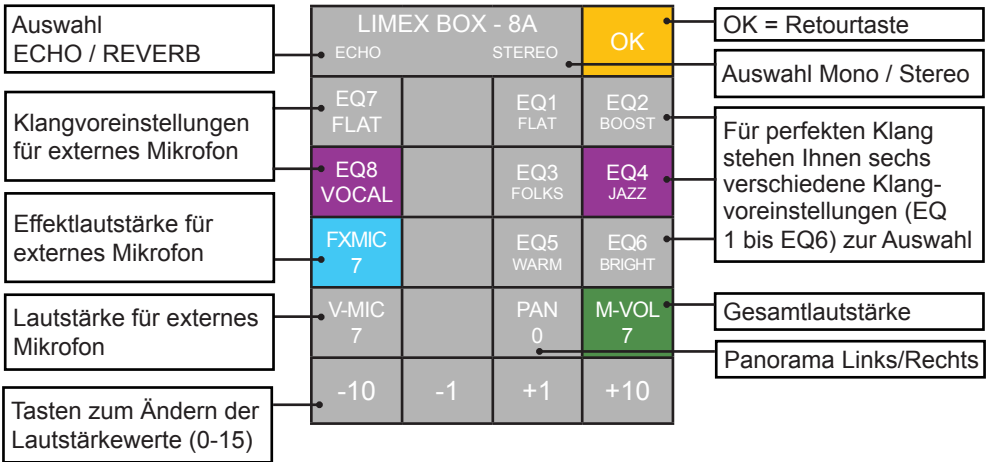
Auswahl ECHO / REVERB

LIMEX BOX - 8A

ECHO STEREO

OK

OK = Retourtaste

Auswahl Mono / Stereo

Klangvoreinstellungen für externes Mikrofon

EQ7 FLAT

EQ1 FLAT

EQ2 BOOST

EQ8 VOCAL

EQ3 FOLKS

EQ4 JAZZ

Für perfekten Klang stehen Ihnen sechs verschiedene Klangvoreinstellungen (EQ 1 bis EQ6) zur Auswahl

Effektlautstärke für externes Mikrofon

FXMIC 7

EQ5 WARM

EQ6 BRIGHT

Lautstärke für externes Mikrofon

V-MIC 7

PAN 0

M-VOL 7

Gesamtlautstärke

Panorama Links/Rechts

-10 -1 +1 +10

Tasten zum Ändern der Lautstärkewerte (0-15)